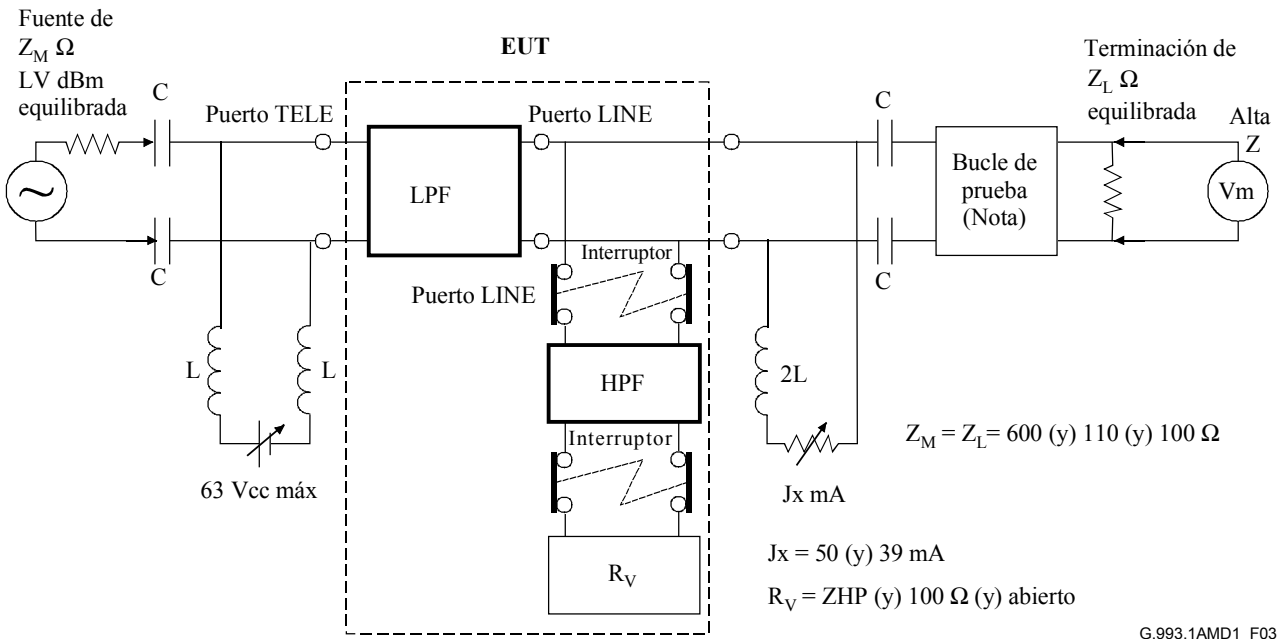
Fuente de $Z_M$ Ω LV dBm equilibrada

EUT

Terminación de $Z_L$ Ω equilibrada

C

Puerto TELE

Puerto LINE

C

Alta Z

LPF

Bucle de prueba (Nota)

Vm

C

Interruptor

C

Puerto LINE

L

L

HPF

2L

$Z_M = Z_L$= 600 (y) 110 (y) 100 Ω

Interruptor

63 Vcc máx

Jx mA

Jx = 50 (y) 39 mA

$R_V$

$R_V$ = ZHP (y) 100 Ω (y) abierto

G.993.1AMD1_F03